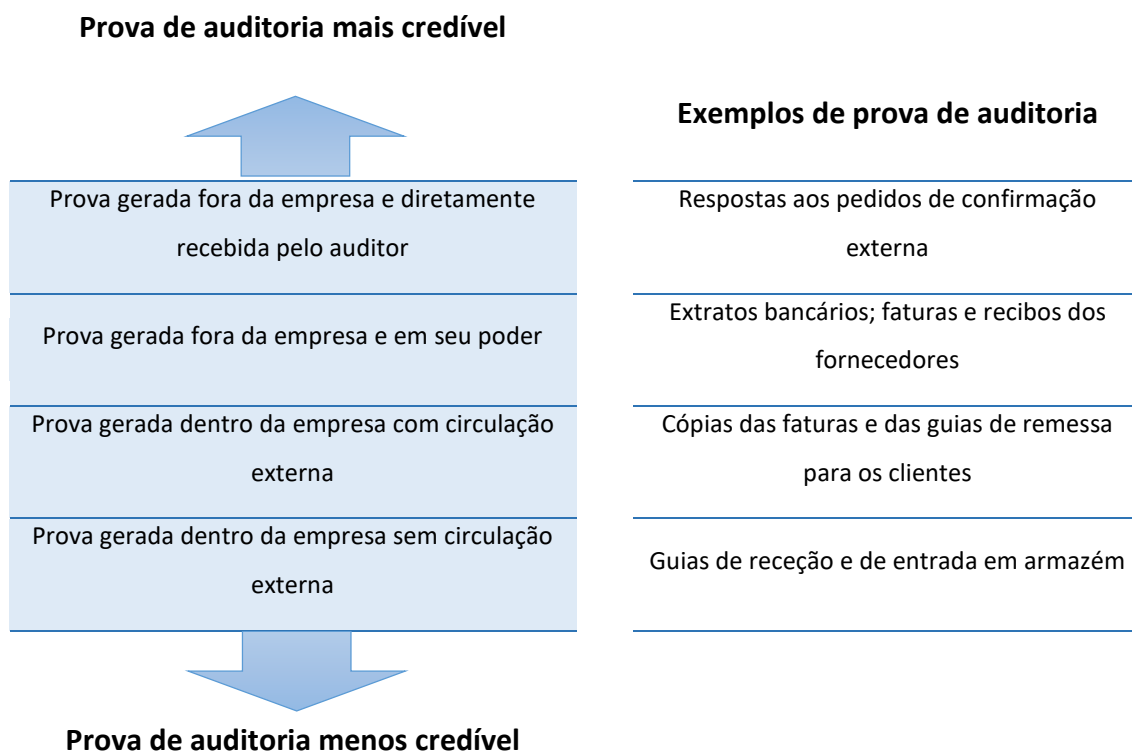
Prova de auditoria mais credível

Exemplos de prova de auditoria

Prova gerada fora da empresa e diretamente recebida pelo auditor

Respostas aos pedidos de confirmação externa

Prova gerada fora da empresa e em seu poder

Extratos bancários; faturas e recibos dos fornecedores

Prova gerada dentro da empresa com circulação externa

Cópias das faturas e das guias de remessa para os clientes

Prova gerada dentro da empresa sem circulação externa

Guias de receção e de entrada em armazém

Prova de auditoria menos credível